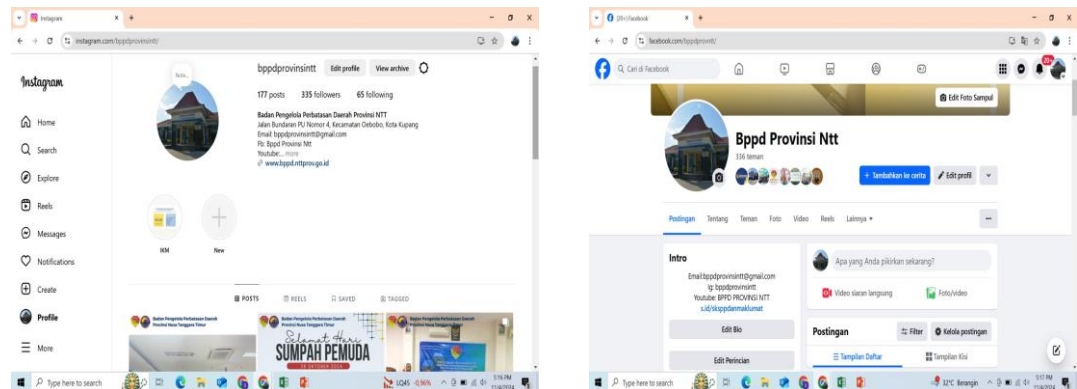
Instagram
instagram.com/bppdprovinsintt/

Instagram

Home
Search
Explore
Reels
Messages
Notifications
Create
Profile
More

bppdprovinsintt Edit profile View archive
177 posts 335 followers 65 following
Badan Pengelola Perbatasan Daerah Provinsi NTT
Jalan Bundaran PU Nomor 4, Kecamatan Oebobo, Kota Kupang
Email: bppdprovinsintt@gmail.com
Fb: Bppd Provinsi Ntt
Youtube:... more
www.bppd.nttprov.go.id

IKM
New

POSTS REELS SAVED TAGGED

Badan Pengelola Perbatasan Daerah Provinsi Nusa Tenggara Timur
Selamat Hari
SUMPAH PEMUDA
28 OKTOBER 2024

Type here to search
LQ45 -0,96%
5:16 PM

(20+) Facebook
facebook.com/bppdprovntt/
Cari di Facebook

Edit Foto Sampul
Bppd Provinsi Ntt
336 teman
+ Tambahkan ke cerita
Edit profil

Postingan Tentang Teman Foto Video Reels Lainnya

Intro
Email:bppdprovinsintt@gmail.com
Ig: bppdprovinsintt
Youtube: BPPD PROVINSI NTT
s.id/skppdanmaklumat
Edit Bio
Edit Perincian

Apa yang Anda pikirkan sekarang?
Video siaran langsung
Foto/video

Postingan
Filter
Kelola postingan
Tampilan Daftar
Tampilan Kisi

Type here to search
32°C Berangin
5:17 PM